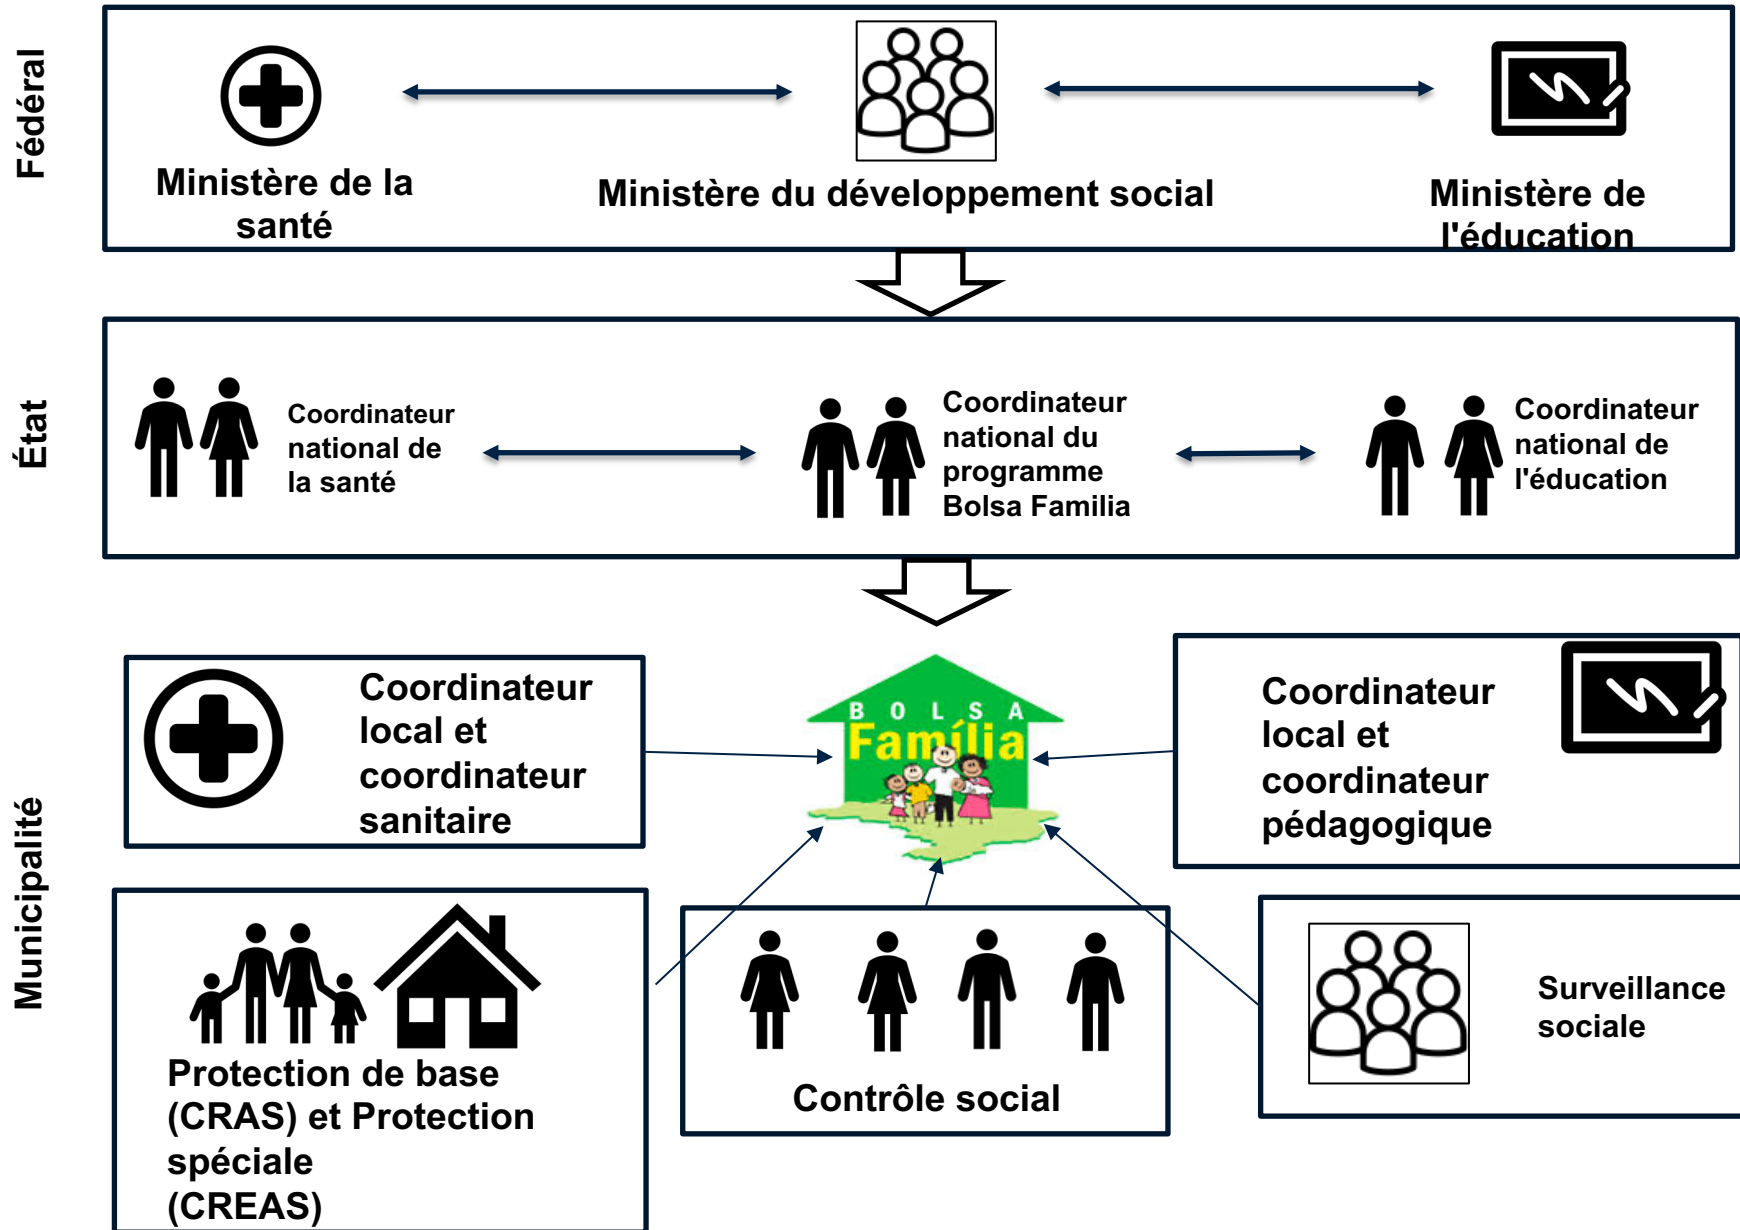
Fédéral

Ministère de la santé

Ministère du développement social

Ministère de l'éducation

État

Coordinateur national de la santé

Coordinateur national du programme Bolsa Familia

Coordinateur national de l'éducation

Municipalité

Coordinateur local et coordinateur sanitaire

BOLSA Família

Coordinateur local et coordinateur pédagogique

Protection de base (CRAS) et Protection spéciale (CREAS)

Contrôle social

Surveillance sociale